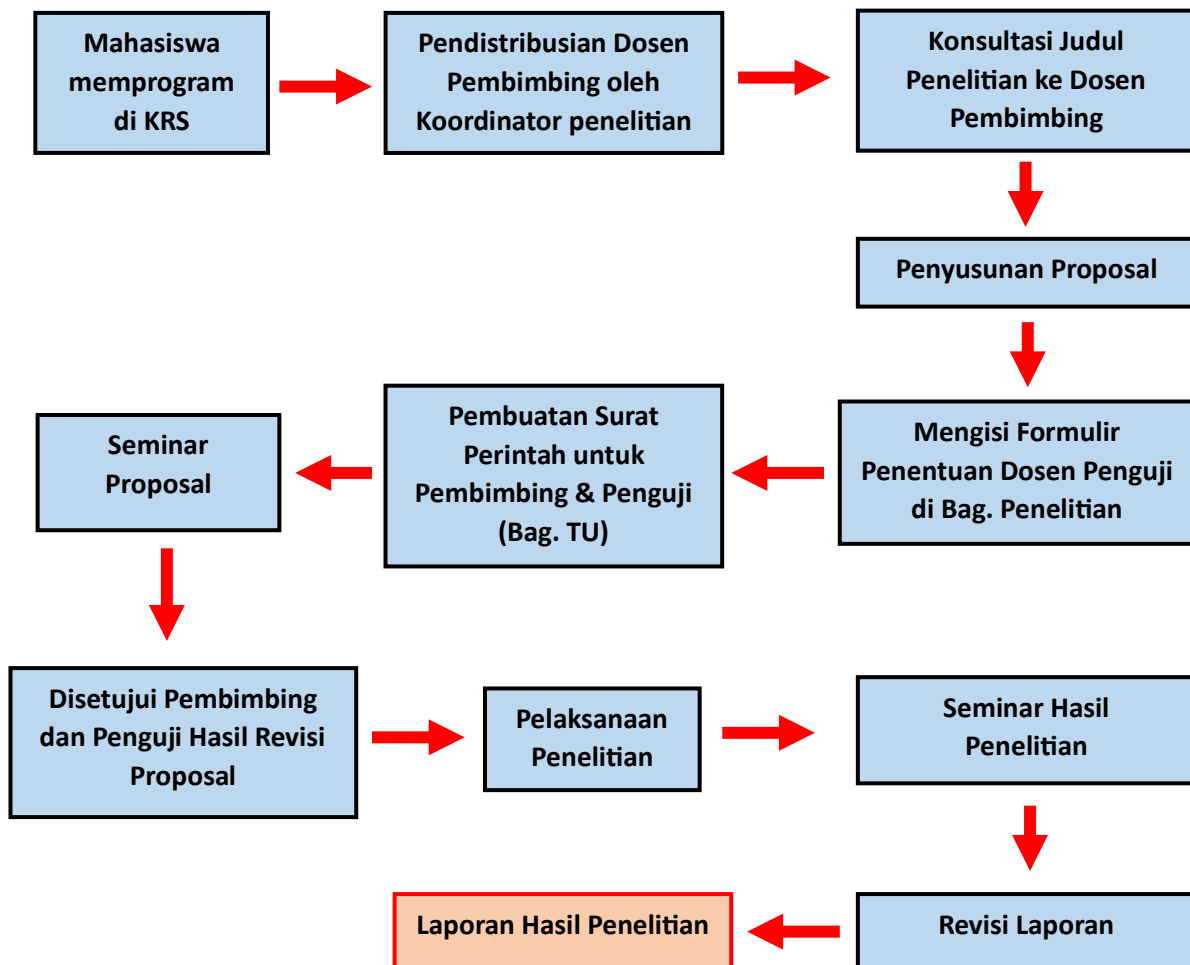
Mahasiswa memprogram di KRS

Pendistribusian Dosen Pembimbing oleh Koordinator penelitian

Konsultasi Judul Penelitian ke Dosen Pembimbing

Penyusunan Proposal

Mengisi Formulir Penentuan Dosen Penguji di Bag. Penelitian

Pembuatan Surat Perintah untuk Pembimbing & Penguji (Bag. TU)

Seminar Proposal

Disetujui Pembimbing dan Penguji Hasil Revisi Proposal

Pelaksanaan Penelitian

Seminar Hasil Penelitian

Revisi Laporan

Laporan Hasil Penelitian